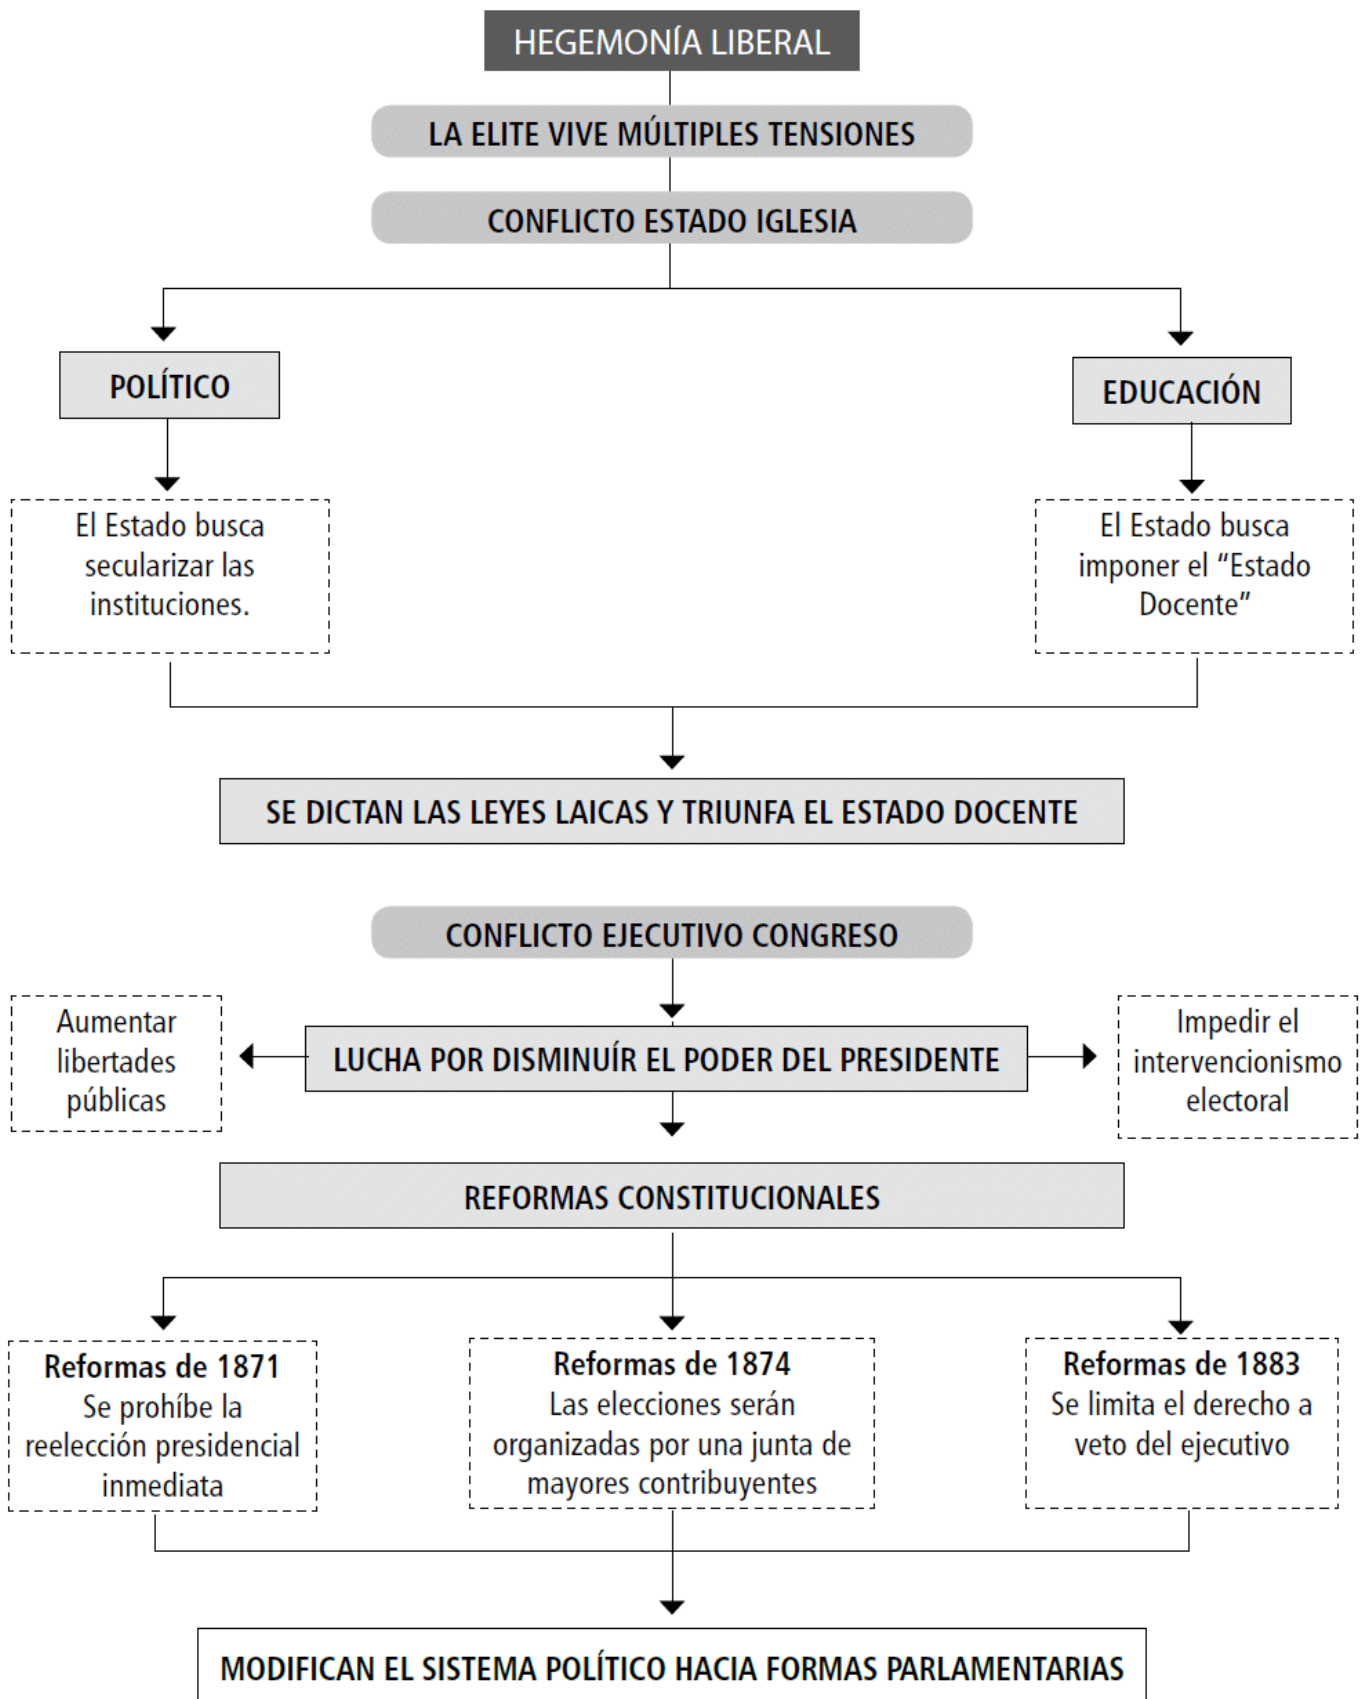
HEGEMONÍA LIBERAL

LA ELITE VIVE MÚLTIPLES TENSIONES

CONFLICTO ESTADO IGLESIA

POLÍTICO

EDUCACIÓN

El Estado busca secularizar las instituciones.

El Estado busca imponer el "Estado Docente"

SE DICTAN LAS LEYES LAICAS Y TRIUNFA EL ESTADO DOCENTE

CONFLICTO EJECUTIVO CONGRESO

Aumentar libertades públicas

LUCHA POR DISMINUÍR EL PODER DEL PRESIDENTE

Impedir el intervencionismo electoral

REFORMAS CONSTITUCIONALES

Reformas de 1871
Se prohíbe la reelección presidencial inmediata

Reformas de 1874
Las elecciones serán organizadas por una junta de mayores contribuyentes

Reformas de 1883
Se limita el derecho a veto del ejecutivo

MODIFICAN EL SISTEMA POLÍTICO HACIA FORMAS PARLAMENTARIAS